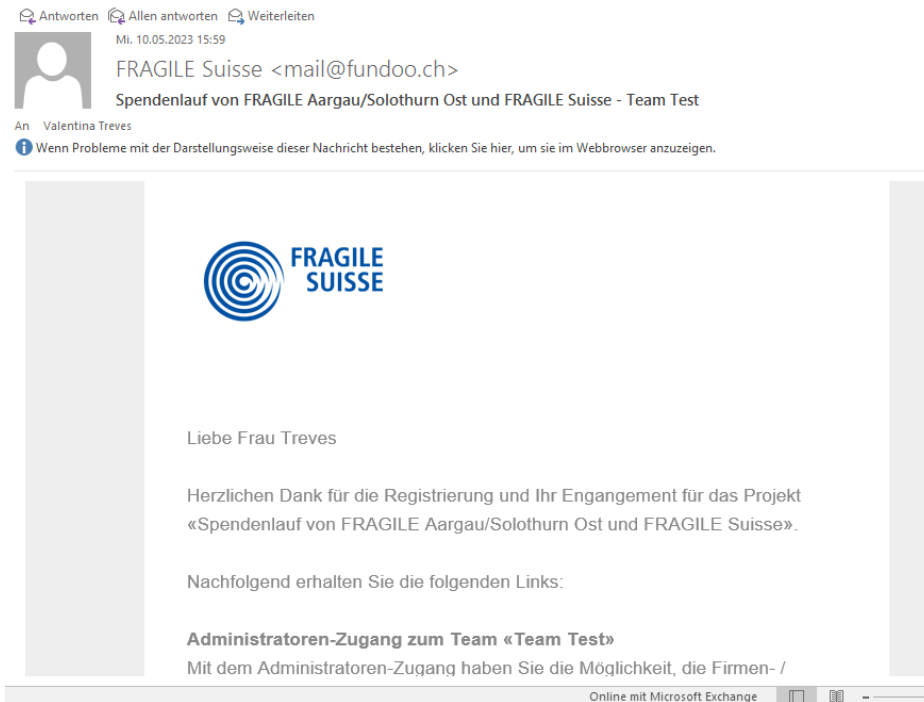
Antworten Allen antworten Weiterleiten

Mi. 10.05.2023 15:59

FRAGILE Suisse <mail@fundoo.ch>

Spendenlauf von FRAGILE Aargau/Solothurn Ost und FRAGILE Suisse - Team Test

An Valentina Treves

Wenn Probleme mit der Darstellungsweise dieser Nachricht bestehen, klicken Sie hier, um sie im Webbrowser anzuzeigen.

FRAGILE SUISSE

Liebe Frau Treves

Herzlichen Dank für die Registrierung und Ihr Engangement für das Projekt «Spendenlauf von FRAGILE Aargau/Solothurn Ost und FRAGILE Suisse».

Nachfolgend erhalten Sie die folgenden Links:

**Administratoren-Zugang zum Team «Team Test»**
Mit dem Administratoren-Zugang haben Sie die Möglichkeit, die Firmen- /

Online mit Microsoft Exchange